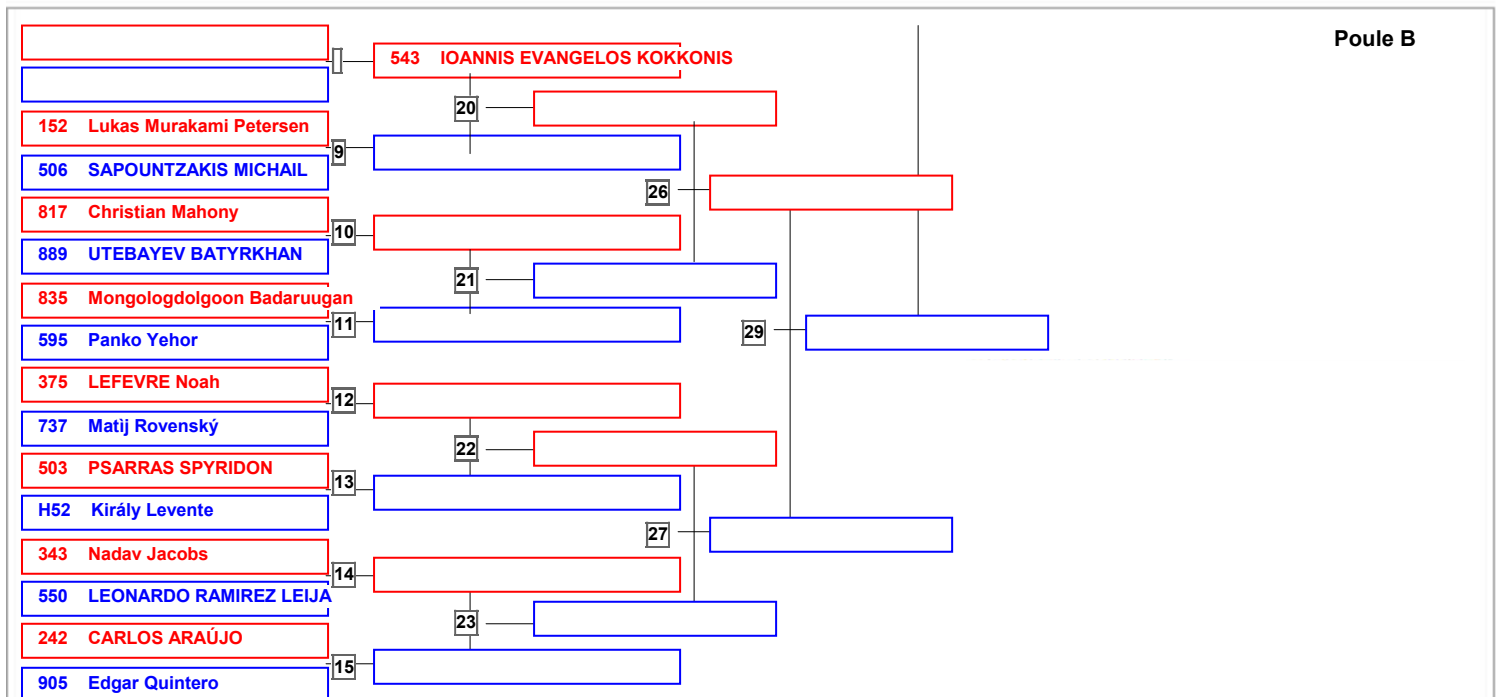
Poule B

543 IOANNIS EVANGELOS KOKKONIS

20

152 Lukas Murakami Petersen

9

506 SAPOUNTZAKIS MICHAIL

26

817 Christian Mahony

10

889 UTEBAYEV BATYRKHAN

21

835 Mongologdolgoon Badaruugan

11

595 Panko Yehor

29

375 LEFEVRE Noah

12

737 Matij Rovenský

22

503 PSARRAS SPYRIDON

13

H52 Király Levente

27

343 Nadav Jacobs

14

550 LEONARDO RAMIREZ LEIJA

23

242 CARLOS ARAÚJO

15

905 Edgar Quintero